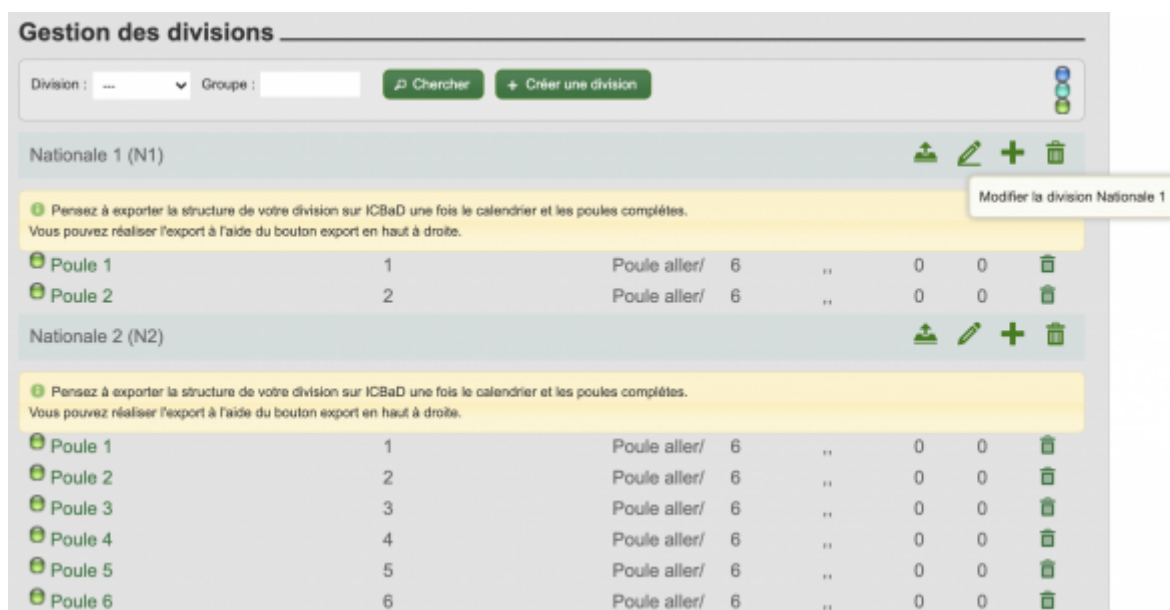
Gestion des divisions

Division : --- Groupe :

Chercher

+ Créer une division

Nationale 1 (N1)

Modifier la division Nationale 1

Pensez à exporter la structure de votre division sur ICBaD une fois le calendrier et les poules complétes.
Vous pouvez réaliser l'export à l'aide du bouton export en haut à droite.

| | | | | | | |
|---|---|---|---|---|---|---|
| Poule 1 | 1 | Poule aller/ | 6 | ,, | 0 | 0 |
| Poule 2 | 2 | Poule aller/ | 6 | ,, | 0 | 0 |

Nationale 2 (N2)

Pensez à exporter la structure de votre division sur ICBaD une fois le calendrier et les poules complétes.
Vous pouvez réaliser l'export à l'aide du bouton export en haut à droite.

| | | | | | | |
|---|---|---|---|---|---|---|
| Poule 1 | 1 | Poule aller/ | 6 | ,, | 0 | 0 |
| Poule 2 | 2 | Poule aller/ | 6 | ,, | 0 | 0 |
| Poule 3 | 3 | Poule aller/ | 6 | ,, | 0 | 0 |
| Poule 4 | 4 | Poule aller/ | 6 | ,, | 0 | 0 |
| Poule 5 | 5 | Poule aller/ | 6 | ,, | 0 | 0 |
| Poule 6 | 6 | Poule aller/ | 6 | ,, | 0 | 0 |